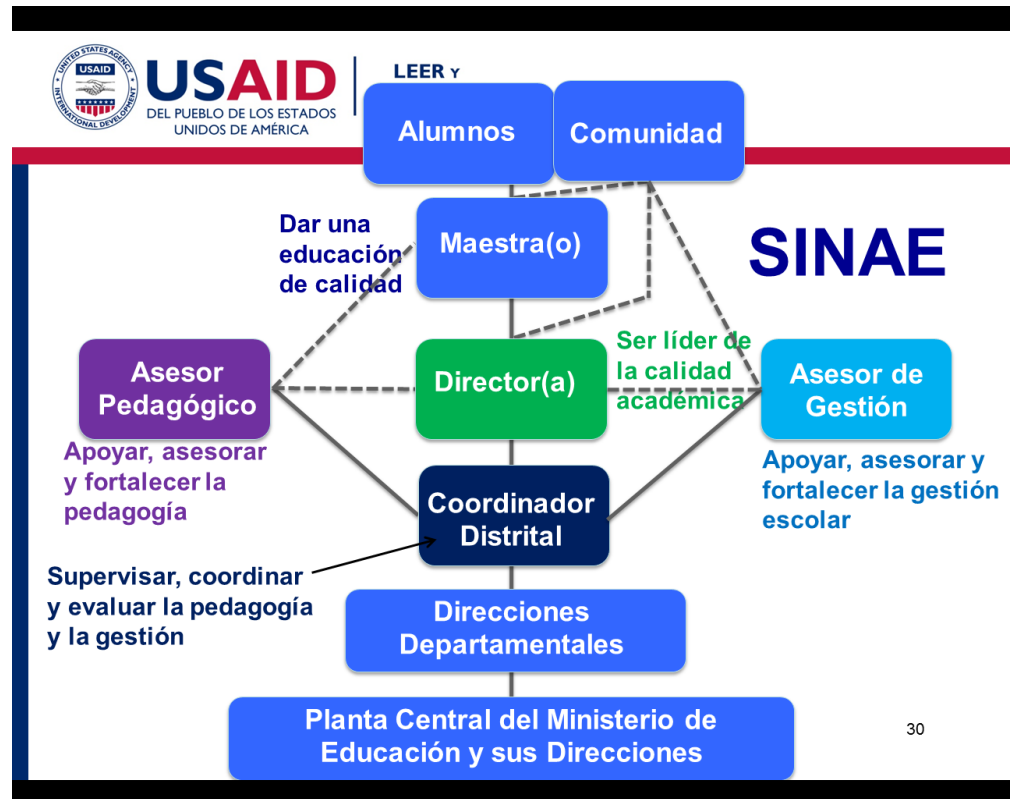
USAID UNITED STATES AGENCY INTERNATIONAL DEVELOPMENT

USAID
DEL PUEBLO DE LOS ESTADOS UNIDOS DE AMÉRICA

LEER Y

Alumnos

Comunidad

SINAE

Dar una educación de calidad

Maestra(o)

Asesor Pedagógico

Director(a)

Ser líder de la calidad académica

Asesor de Gestión

Apoyar, asesorar y fortalecer la pedagogía

Coordinador Distrital

Apoyar, asesorar y fortalecer la gestión escolar

Supervisar, coordinar y evaluar la pedagogía y la gestión

Direcciones Departamentales

Planta Central del Ministerio de Educación y sus Direcciones

30